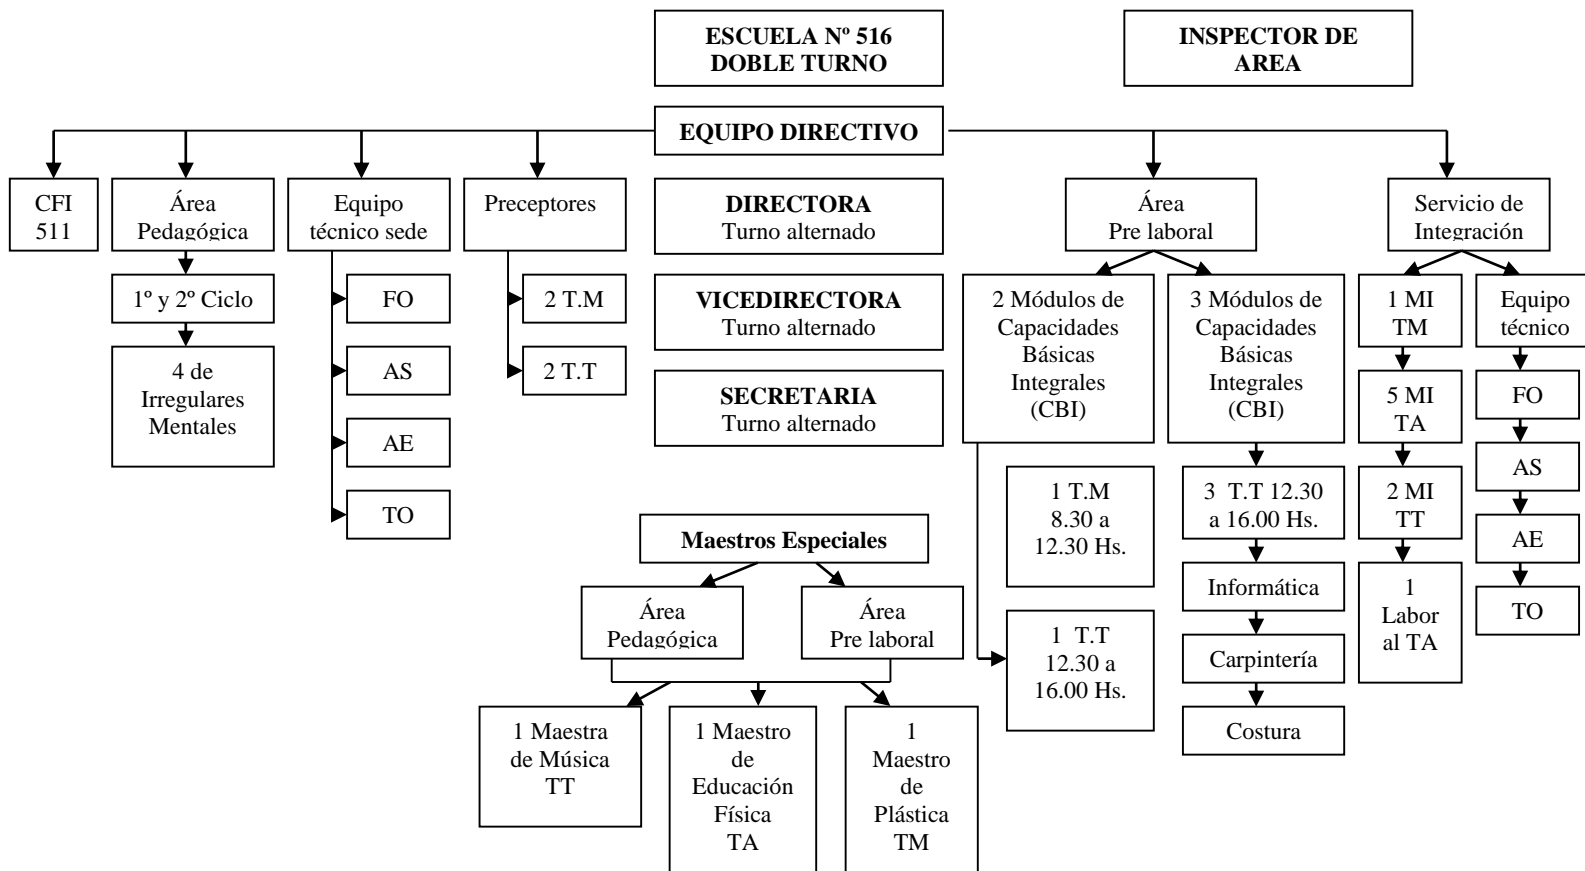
ESCUELA Nº 516
DOBLE TURNO

INSPECTOR DE AREA

EQUIPO DIRECTIVO

CFI 511

Área Pedagógica

1º y 2º Ciclo

4 de Irregulares Mentales

Equipo técnico sede

FO

AS

AE

TO

Preceptores

2 T.M

2 T.T

DIRECTORA
Turno alternado

VICEDIRECTORA
Turno alternado

SECRETARIA
Turno alternado

Maestros Especiales

Área Pedagógica

Área Pre laboral

1 Maestra de Música TT

1 Maestro de Educación Física TA

1 Maestro de Plástica TM

Área Pre laboral

2 Módulos de Capacidades Básicas Integrales (CBI)

1 T.M 8.30 a 12.30 Hs.

1 T.T 12.30 a 16.00 Hs.

3 Módulos de Capacidades Básicas Integrales (CBI)

3 T.T 12.30 a 16.00 Hs.

Informática

Carpintería

Costura

Servicio de Integración

1 MI TM

5 MI TA

2 MI TT

1 Labor al TA

Equipo técnico

FO

AS

AE

TO